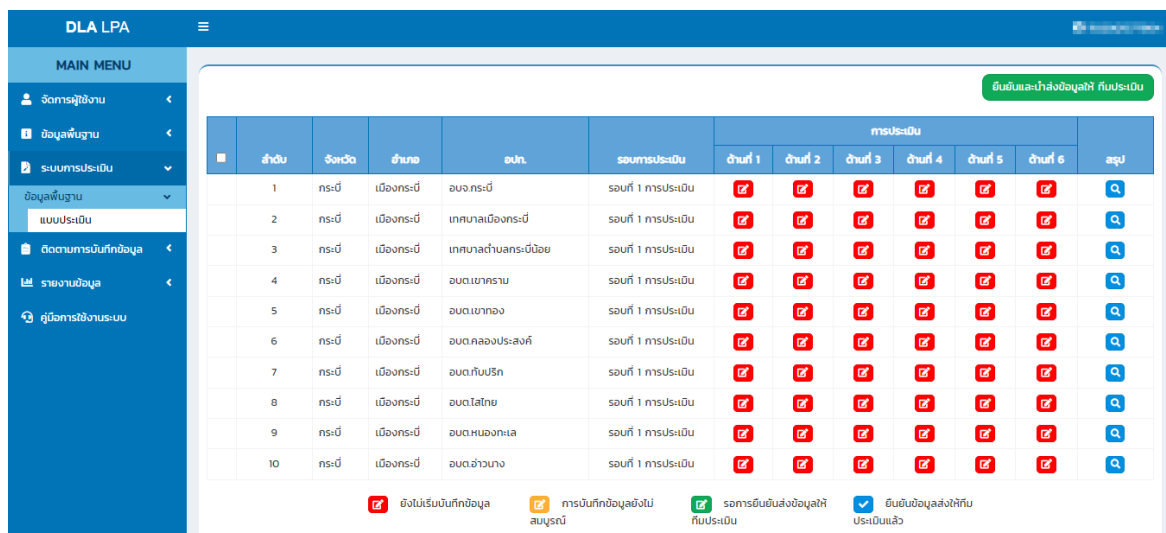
DLA LPA

MAIN MENU
จัดการผู้ใช้งาน
ข้อมูลพื้นฐาน
ระบบการประเมิน
ข้อมูลพื้นฐาน
แบบประเมิน
ติดตามการบันทึกข้อมูล
รายงานข้อมูล
คู่มือการใช้งานระบบ

ยืนยันและนำส่งข้อมูลให้ ทีมประเมิน

| | ลำดับ | จังหวัด | อำเภอ | อปท. | รอบการประเมิน | ด้านที่ 1 | ด้านที่ 2 | ด้านที่ 3 | ด้านที่ 4 | ด้านที่ 5 | ด้านที่ 6 | สรุป |
|---|---|---|---|---|---|---|---|---|---|---|---|---|
| | 1 | กระบี่ | เมืองกระบี่ | อบจ.กระบี่ | รอบที่ 1 การประเมิน | | | | | | | |
| | 2 | กระบี่ | เมืองกระบี่ | เทศบาลเมืองกระบี่ | รอบที่ 1 การประเมิน | | | | | | | |
| | 3 | กระบี่ | เมืองกระบี่ | เทศบาลตำบลกระบี่น้อย | รอบที่ 1 การประเมิน | | | | | | | |
| | 4 | กระบี่ | เมืองกระบี่ | อบต.เขาคราม | รอบที่ 1 การประเมิน | | | | | | | |
| | 5 | กระบี่ | เมืองกระบี่ | อบต.เขาทอง | รอบที่ 1 การประเมิน | | | | | | | |
| | 6 | กระบี่ | เมืองกระบี่ | อบต.คลองประสงค์ | รอบที่ 1 การประเมิน | | | | | | | |
| | 7 | กระบี่ | เมืองกระบี่ | อบต.ทับปริก | รอบที่ 1 การประเมิน | | | | | | | |
| | 8 | กระบี่ | เมืองกระบี่ | อบต.ไสไทย | รอบที่ 1 การประเมิน | | | | | | | |
| | 9 | กระบี่ | เมืองกระบี่ | อบต.หนองทะเล | รอบที่ 1 การประเมิน | | | | | | | |
| | 10 | กระบี่ | เมืองกระบี่ | อบต.อ่าวนาง | รอบที่ 1 การประเมิน | | | | | | | |

การประเมิน

ยังไม่เริ่มบันทึกข้อมูล
การบันทึกข้อมูลยังไม่สมบูรณ์
รอการยืนยันส่งข้อมูลให้ทีมประเมิน
ยืนยันข้อมูลส่งให้ทีมประเมินแล้ว